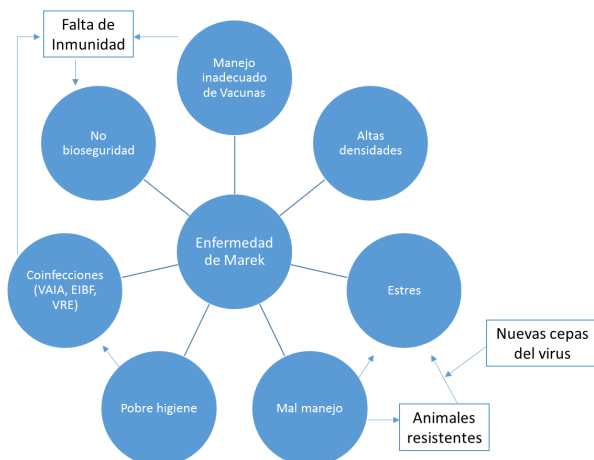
Falta de Inmunidad

Manejo inadecuado de Vacunas

No bioseguridad

Altas densidades

Enfermedad de Marek

Coinfecciones (VAIA, EIBF, VRE)

Estres

Nuevas cepas del virus

Pobre higiene

Mal manejo

Animales resistentes